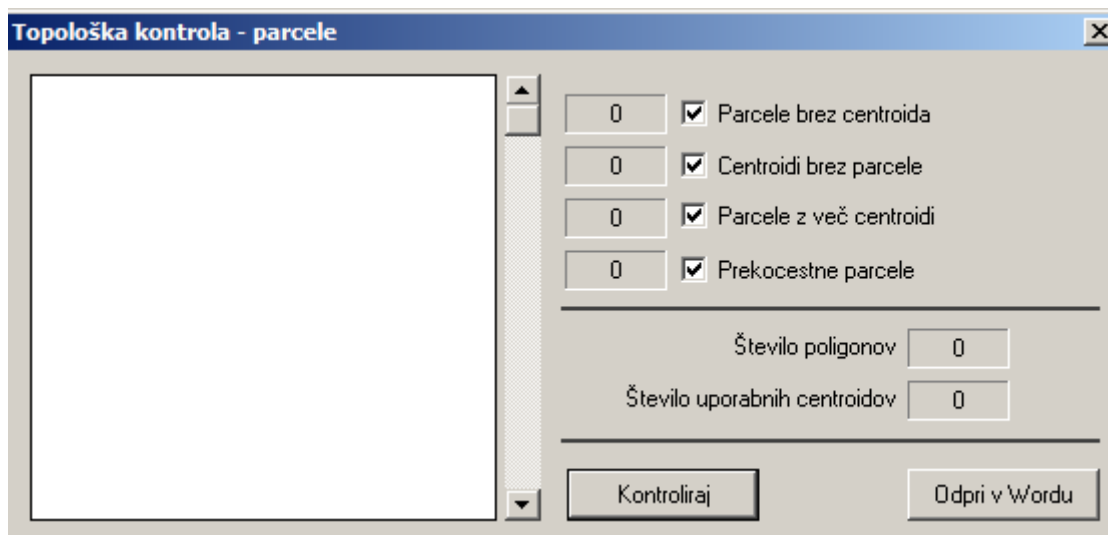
Topološka kontrola - parcele

0 Parcele brez centroida

0 Centroidi brez parcele

0 Parcele z več centroidi

0 Prekocestne parcele

Število poligonov 0

Število uporabnih centroidov 0

Kontroliraj

Odpri v Wordu